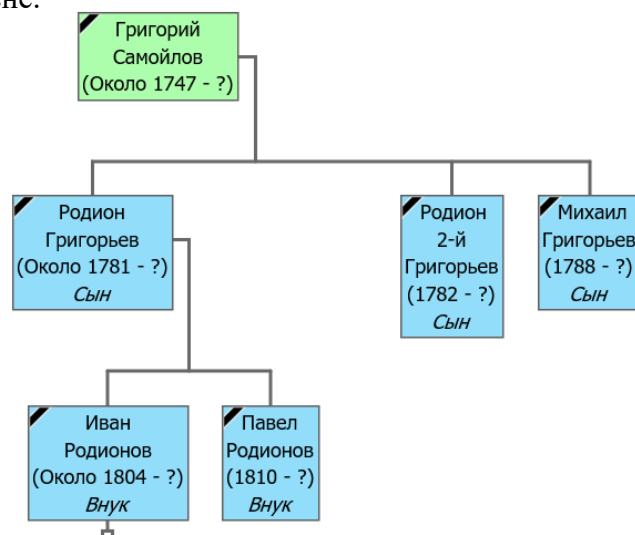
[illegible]не:

Григорий Самойлов (Около 1747 - ?)

Родион Григорьев (Около 1781 - ?) Сын

Родион 2-й Григорьев (1782 - ?) Сын

Михаил Григорьев (1788 - ?) Сын

Иван Родионов (Около 1804 - ?) Внук

Павел Родионов (1810 - ?) Внук